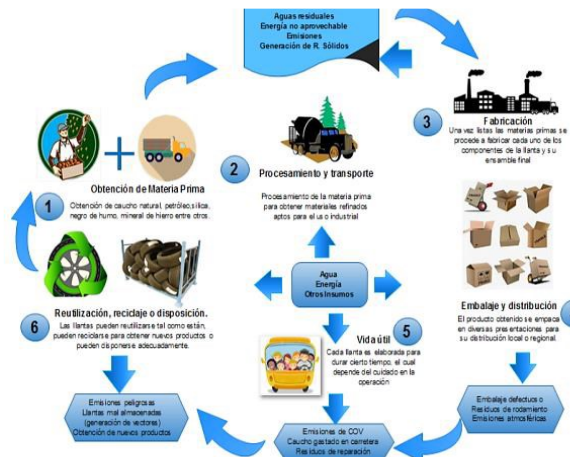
Aguas residuales
Energía no aprovechable
Emisiones
Generación de R. Sólidos

3

Fabricación
Una vez listas las materias primas se procede a fabricar cada uno de los componentes de la llanta y su ensamble final

2

Procesamiento y transporte

Procesamiento de la materia prima para obtener materiales refinados aptos para el uso industrial

Obtención de Materia Prima

1

Obtención de caucho natural, petróleo,sílica, negro de humo, mineral de hierro entre otros.

Agua
Energía
Otros insumos

Embalaje y distribución
El producto obtenido se empaca en diversas presentaciones para su distribución local o regional.

6

Reutilización, reciclaje o disposición.
Las llantas pueden reutilizarse tal como están, pueden reciclarse para obtener nuevos productos o pueden disponerse adecuadamente.

Vida útil

5

Cada llanta es elaborada para durar cierto tiempo, el cual depende del cuidado en la operación

Emisiones peligrosas
Llantas mal almacenadas (generación de vectores)
Obtención de nuevos productos

Emisiones de COV
Caucho gastado en carretera
Residuos de reparación

Embalaje defectuoso
Residuos de rodamiento
Emisiones atmosféricas